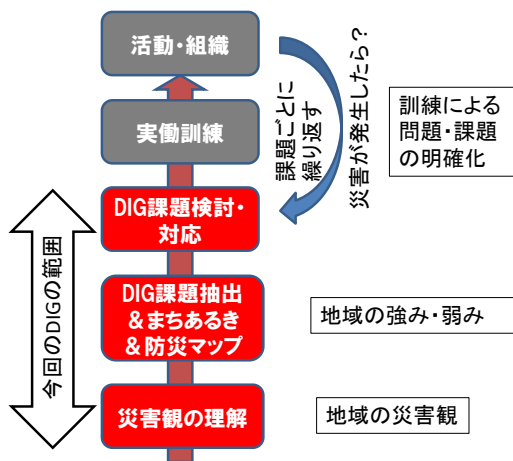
活動・組織

課題ごとに繰り返す

災害が発生したら？

実働訓練

訓練による問題・課題の明確化

DIG課題検討・対応

今回のDIGの範囲

DIG課題抽出＆まちあるき＆防災マップ

地域の強み・弱み

災害観の理解

地域の災害観